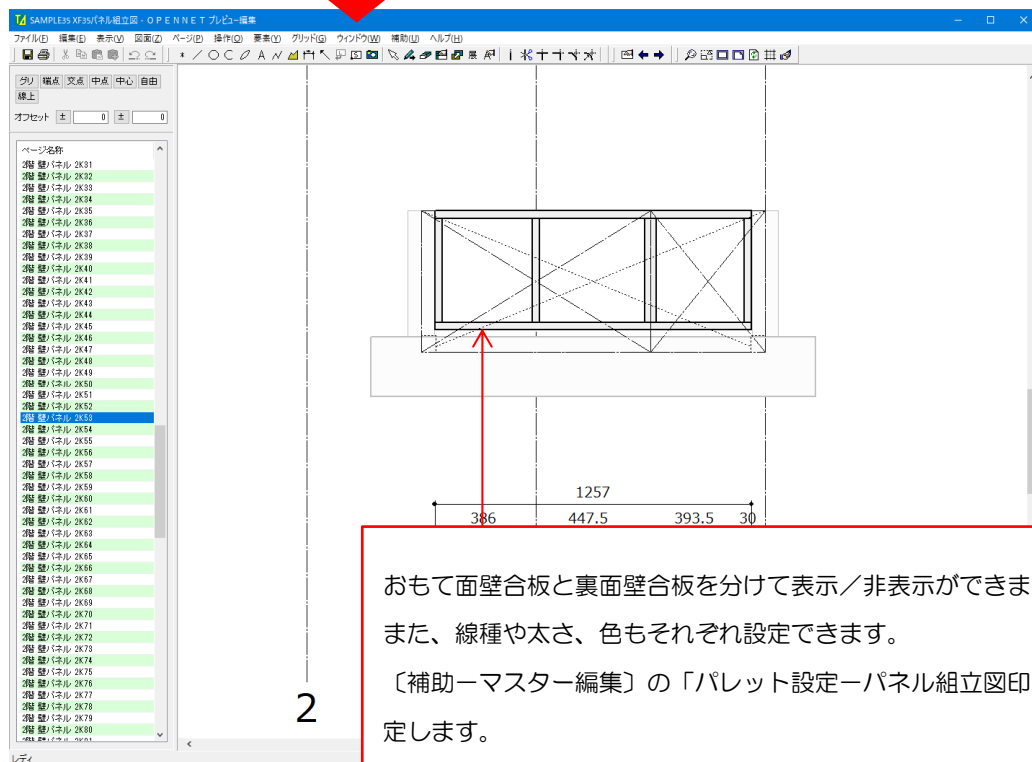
SAMPLE35 XF35パネル組立図 - ＯＰＥＮＮＥＴ プレビュー編集

ファイル(F) 編集(E) 表示(V) 図面(Z) ページ(P) 操作(O) 要素(Y) グリッド(G) ウィンドウ(W) 補助(U) ヘルプ(H)

グリ 端点 交点 中点 中心 自由
線上
オフセット ± 0 ± 0

ページ名称
2階 壁パネル 2K31
2階 壁パネル 2K32
2階 壁パネル 2K33
2階 壁パネル 2K34
2階 壁パネル 2K35
2階 壁パネル 2K36
2階 壁パネル 2K37
2階 壁パネル 2K38
2階 壁パネル 2K39
2階 壁パネル 2K40
2階 壁パネル 2K41
2階 壁パネル 2K42
2階 壁パネル 2K43
2階 壁パネル 2K44
2階 壁パネル 2K45
2階 壁パネル 2K46
2階 壁パネル 2K47
2階 壁パネル 2K48
2階 壁パネル 2K49
2階 壁パネル 2K50
2階 壁パネル 2K51
2階 壁パネル 2K52
2階 壁パネル 2K53
2階 壁パネル 2K54
2階 壁パネル 2K55
2階 壁パネル 2K56
2階 壁パネル 2K57
2階 壁パネル 2K58
2階 壁パネル 2K59
2階 壁パネル 2K60
2階 壁パネル 2K61
2階 壁パネル 2K62
2階 壁パネル 2K63
2階 壁パネル 2K64
2階 壁パネル 2K65
2階 壁パネル 2K66
2階 壁パネル 2K67
2階 壁パネル 2K68
2階 壁パネル 2K69
2階 壁パネル 2K70
2階 壁パネル 2K71
2階 壁パネル 2K72
2階 壁パネル 2K73
2階 壁パネル 2K74
2階 壁パネル 2K75
2階 壁パネル 2K76
2階 壁パネル 2K77
2階 壁パネル 2K78
2階 壁パネル 2K79
2階 壁パネル 2K80

レディ

1257
386 447.5 393.5 30

2

おもて面壁合板と裏面壁合板を分けて表示／非表示ができま
また、線種や太さ、色もそれぞれ設定できます。
〔補助ーマスター編集〕の「パレット設定ーパネル組立図印
定します。